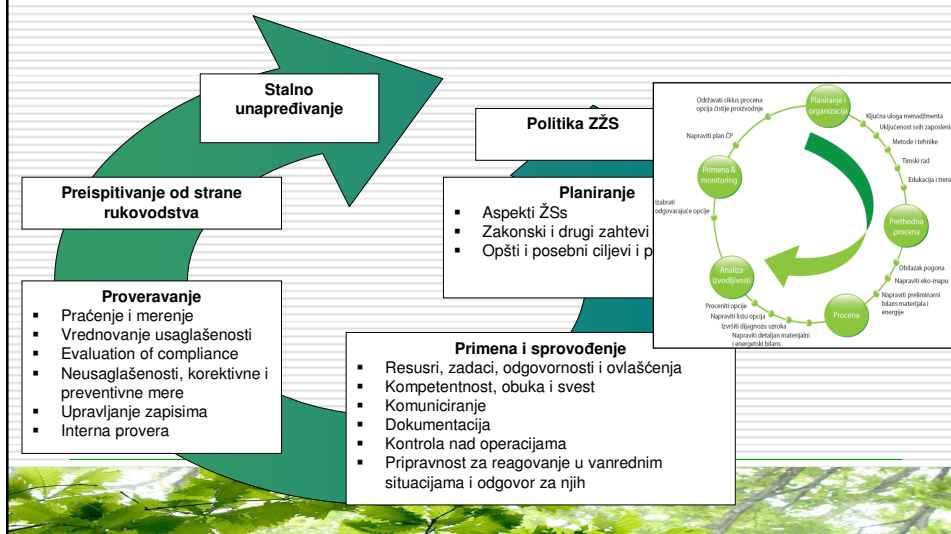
Stalno unapređivanje

Politika ZŽS

Preispitivanje od strane rukovodstva

Planiranje
▪ Aspekti ŽSs
▪ Zakonski i drugi zahtevi
▪ Opšti i posebni ciljevi i p

Proveravanje
▪ Praćenje i merenje
▪ Vrednovanje usaglašenosti
▪ Evaluation of compliance
▪ Neusaglašenosti, korektivne i preventivne mere
▪ Upravljanje zapisima
▪ Interna provera

Primena i sprovođenje
▪ Resusri, zadaci, odgovornosti i ovlašćenja
▪ Kompetentnost, obuka i svest
▪ Komuniciranje
▪ Dokumentacija
▪ Kontrola nad operacijama
▪ Pripravnost za reagovanje u vanrednim situacijama i odgovor za njih

Održavati ciklus procena opcija čistije proizvodnje
Planiranje i organizacija
Ključna uloga menadžmenta
Uključenost svih zaposlen
Metode i tehnike
Timski rad
Edukacija i trenі
Napraviti plan ČP
Primena & monitoring
Izabrati odgovarajuće opcije
Prethodna procena
Obilazak pogona
Napraviti eko-mapu
Analiza izvodljivosti
Napraviti preliminarni bilans materijala i energije
Proceniti opcije
Napraviti listu opcija
Izvršiti dijagnozu uzroka
Napraviti detaljan materijalni i energetski bilans
Procena